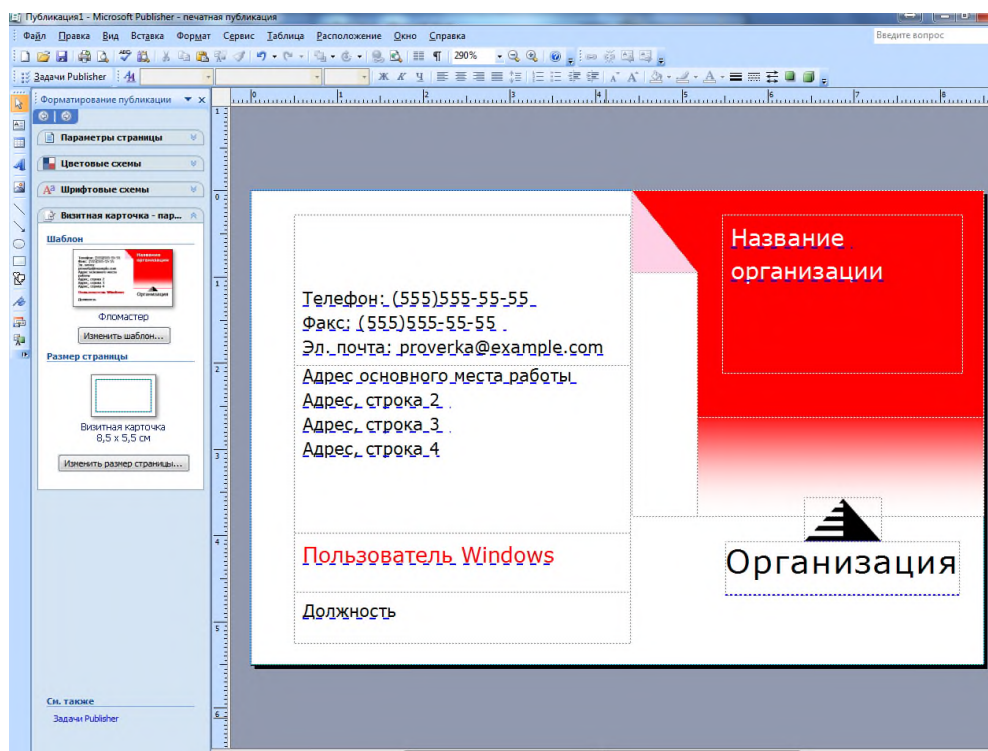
Публикация1 - Microsoft Publisher - печатная публикация

Файл Правка Вид Вставка Формат Сервис Таблица Расположение Окно Справка

Введите вопрос

290%

Задачи Publisher

Форматирование публикации

Параметры страницы

Цветовые схемы

Шрифтовые схемы

Визитная карточка - пар...

Шаблон

Название организации

Организация

Фломастер

Изменить шаблон...

Размер страницы

Визитная карточка
8,5 x 5,5 см

Изменить размер страницы...

См. также

Задачи Publisher

Телефон: (555)555-55-55
Факс: (555)555-55-55
Эл. почта: proverka@example.com

Адрес основного места работы
Адрес, строка 2
Адрес, строка 3
Адрес, строка 4

Пользователь Windows

Должность

Название организации

Организация